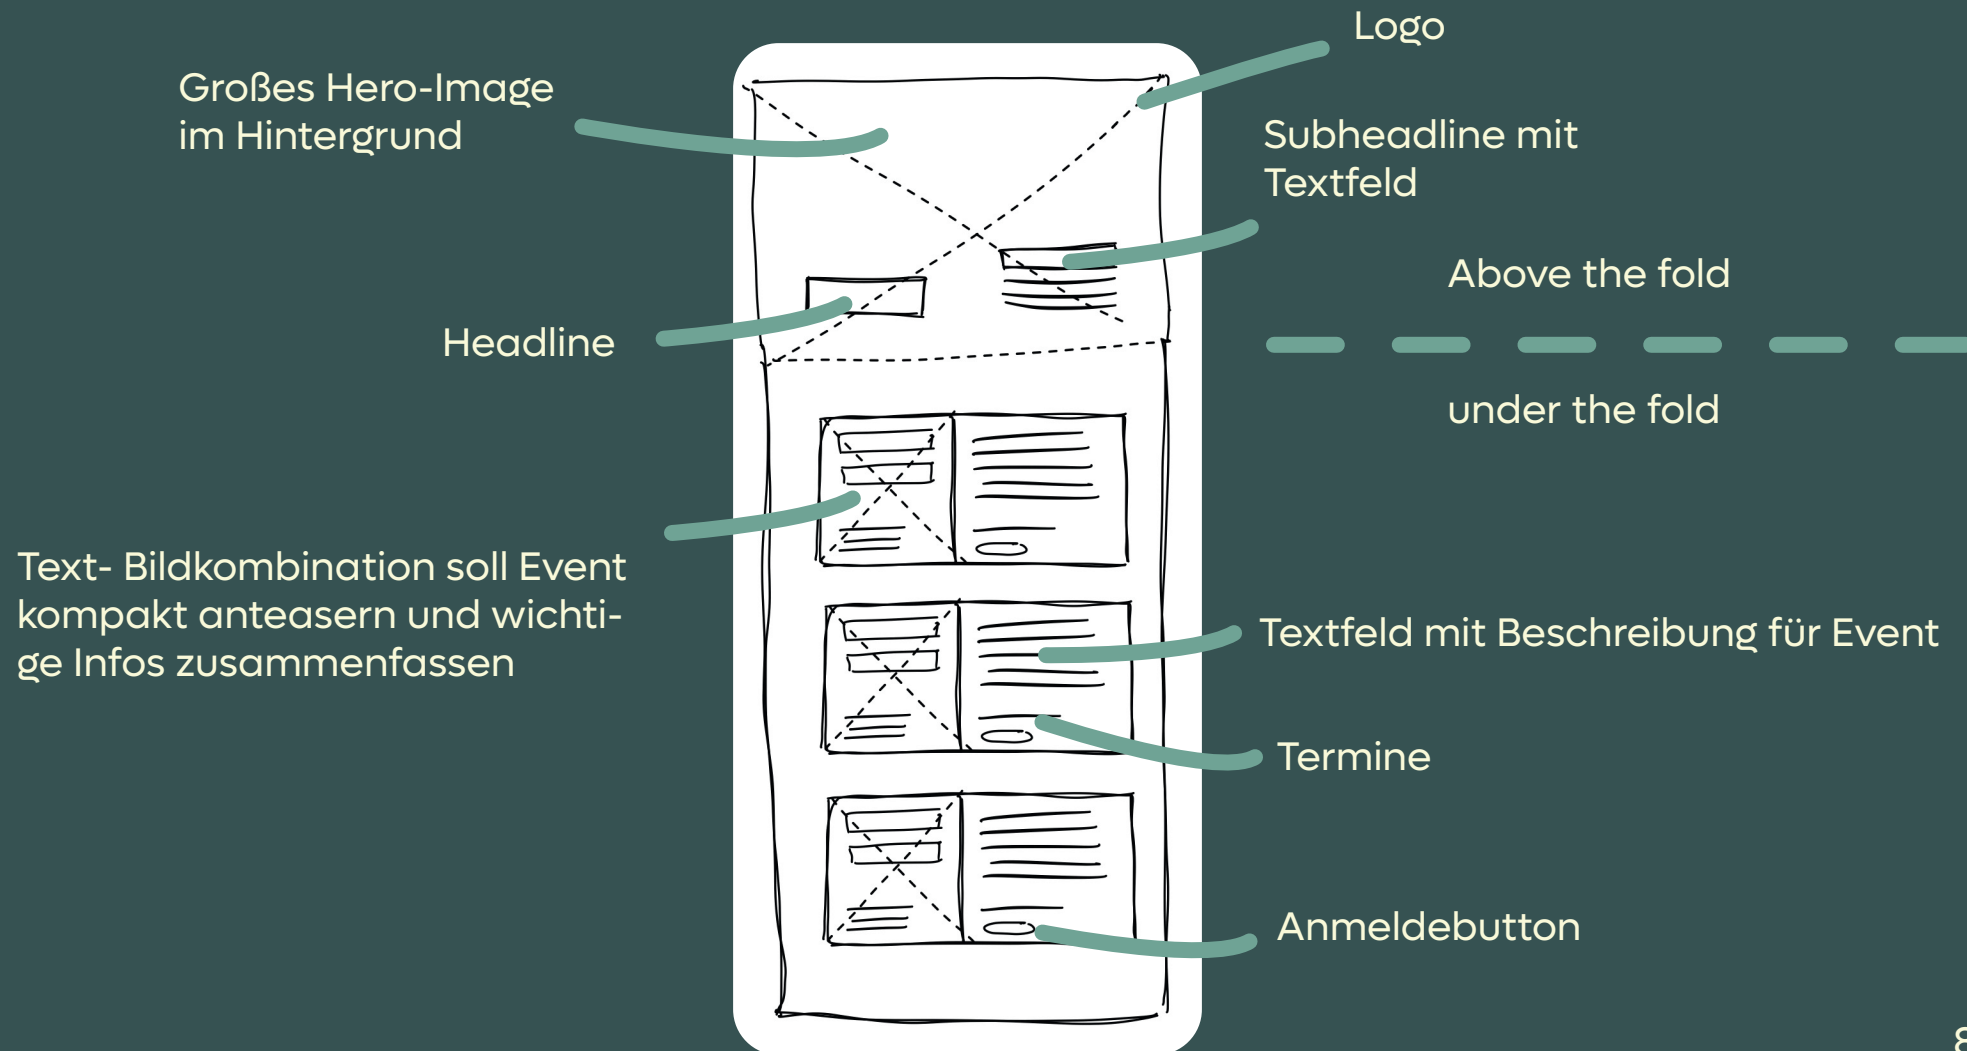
Logo

Großes Hero-Image im Hintergrund

Subheadline mit Textfeld

Above the fold

Headline

under the fold

Text- Bildkombination soll Event kompakt anteasern und wichtige Infos zusammenfassen

Textfeld mit Beschreibung für Event

Termine

Anmeldebutton

8